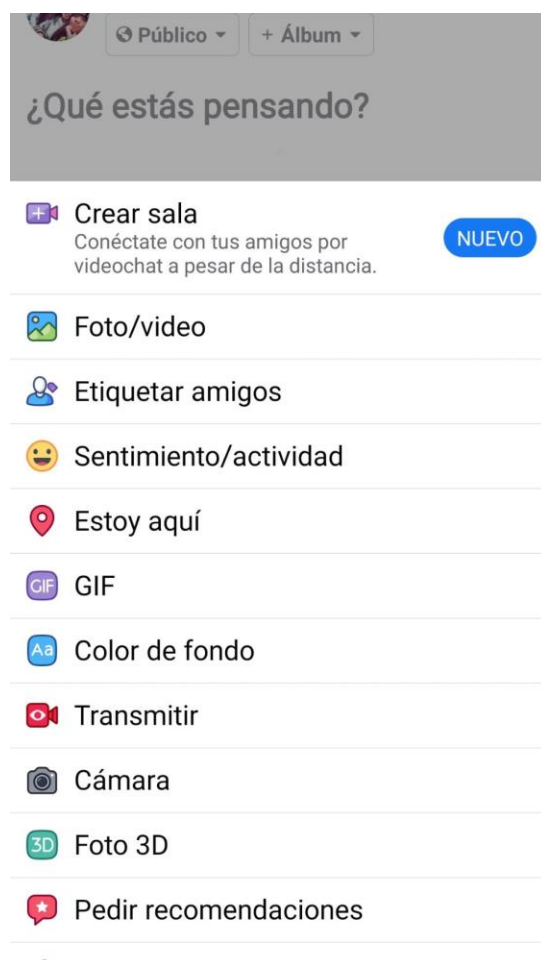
Público ▾ + Álbum ▾

¿Qué estás pensando?

Crear sala
Conéctate con tus amigos por videochat a pesar de la distancia.
NUEVO

Foto/video

Etiquetar amigos

Sentimiento/actividad

Estoy aquí

GIF GIF

Aa Color de fondo

Transmitir

Cámara

3D Foto 3D

Pedir recomendaciones